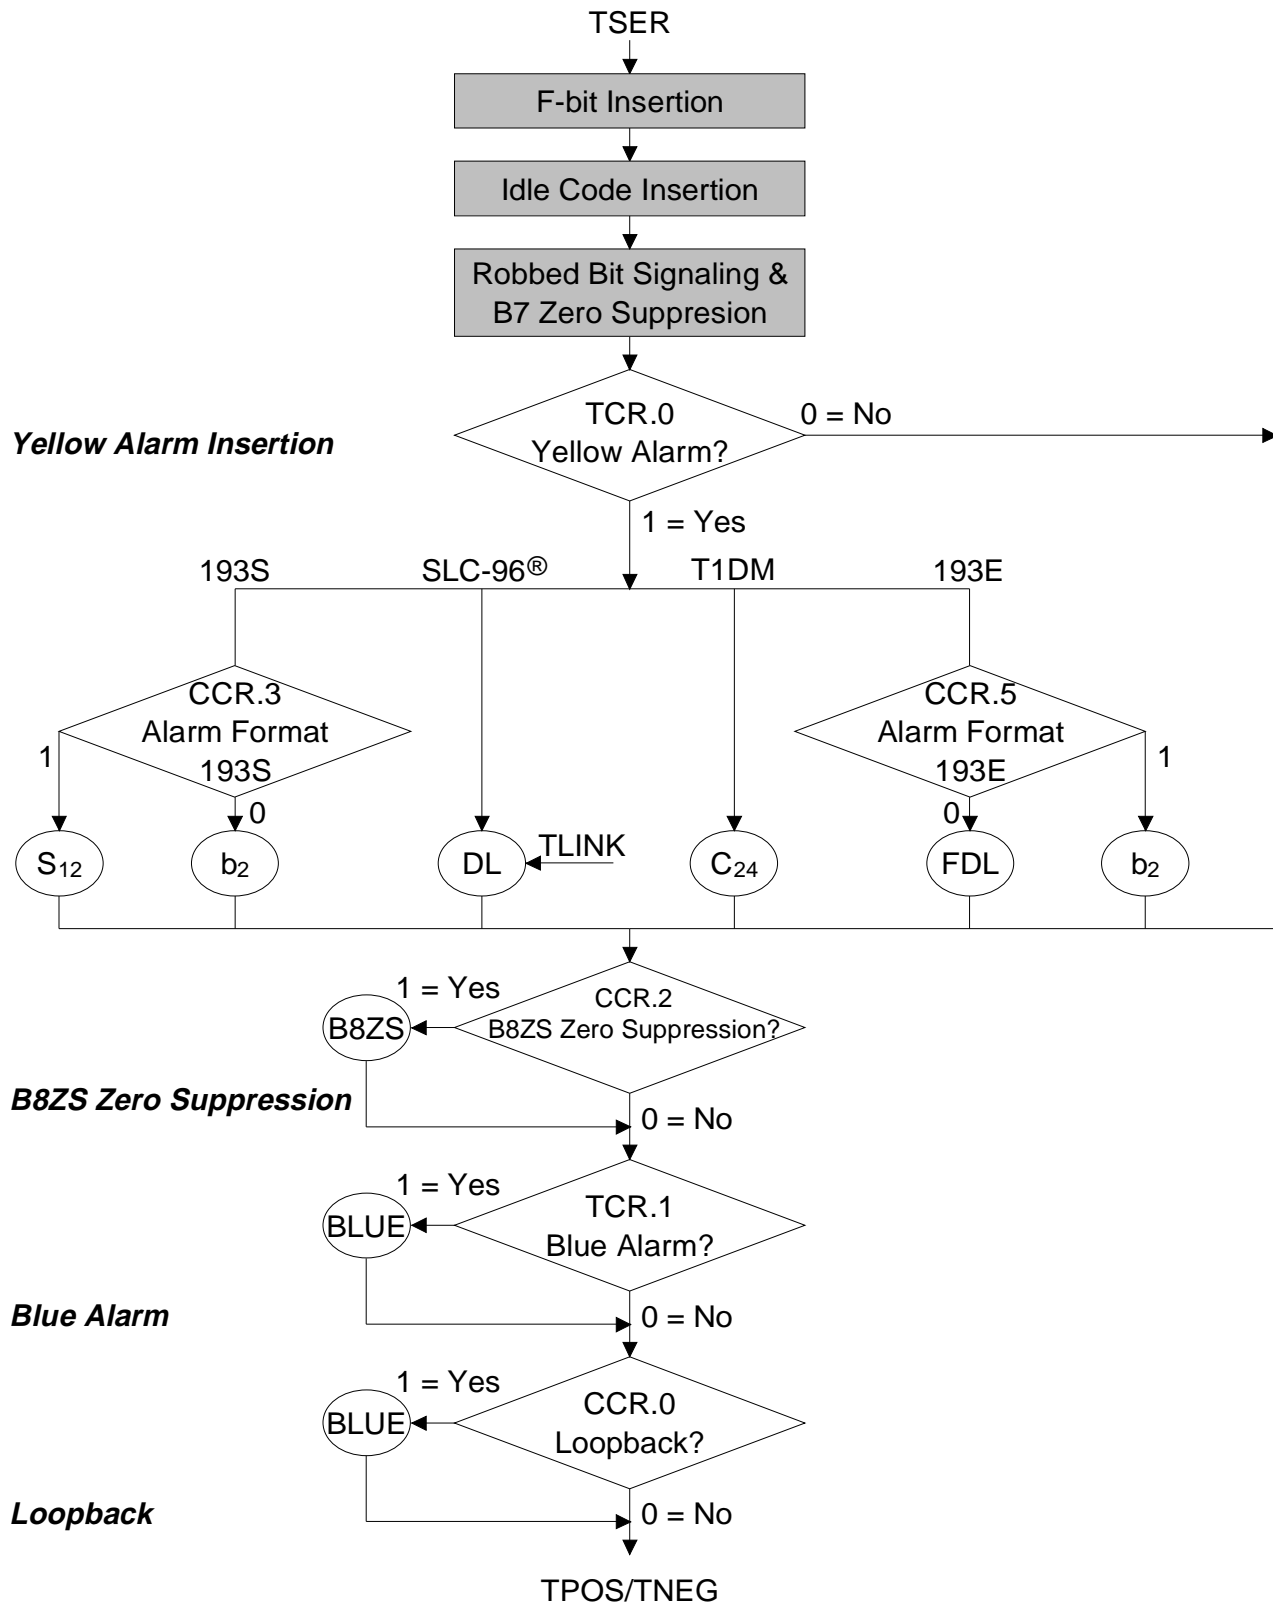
TSER

F-bit Insertion

Idle Code Insertion

Robbed Bit Signaling & B7 Zero Suppresion

Yellow Alarm Insertion

TCR.0 Yellow Alarm?

0 = No

1 = Yes

193S

SLC-96®

T1DM

193E

CCR.3 Alarm Format 193S

1

0

CCR.5 Alarm Format 193E

0

1

$S_{12}$

$b_2$

DL

TLINK

$C_{24}$

FDL

$b_2$

1 = Yes

B8ZS

CCR.2 B8ZS Zero Suppression?

B8ZS Zero Suppression

0 = No

1 = Yes

BLUE

TCR.1 Blue Alarm?

Blue Alarm

0 = No

1 = Yes

BLUE

CCR.0 Loopback?

Loopback

0 = No

TPOS/TNEG